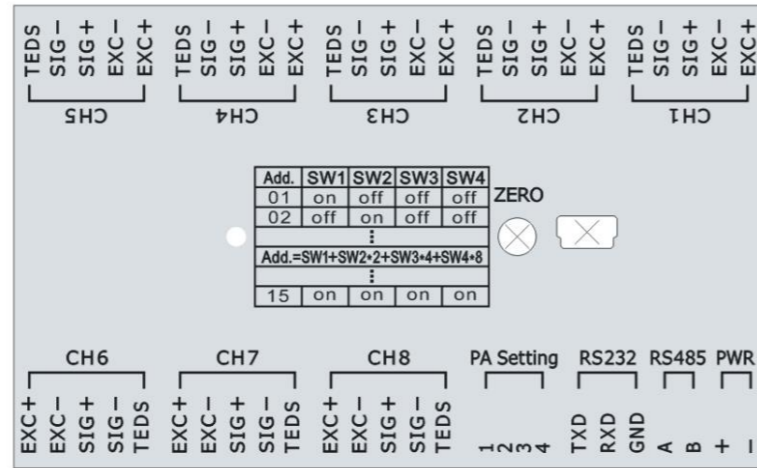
TEDS SIG− SIG+ EXC− EXC+
CH5

TEDS SIG− SIG+ EXC− EXC+
CH4

TEDS SIG− SIG+ EXC− EXC+
CH3

TEDS SIG− SIG+ EXC− EXC+
CH2

TEDS SIG− SIG+ EXC− EXC+
CH1

| Add. | SW1 | SW2 | SW3 | SW4 |
|---|---|---|---|---|
| 01 | on | off | off | off |
| 02 | off | on | off | off |
| ⋮ | | | | |
| Add.=SW1+SW2•2+SW3•4+SW4•8 | | | | |
| ⋮ | | | | |
| 15 | on | on | on | on |

ZERO

CH6
EXC+ EXC− SIG+ SIG− TEDS

CH7
EXC+ EXC− SIG+ SIG− TEDS

CH8
EXC+ EXC− SIG+ SIG− TEDS

PA Setting
1 2 3 4

RS232
TXD RXD GND

RS485
A B

PWR
+ −